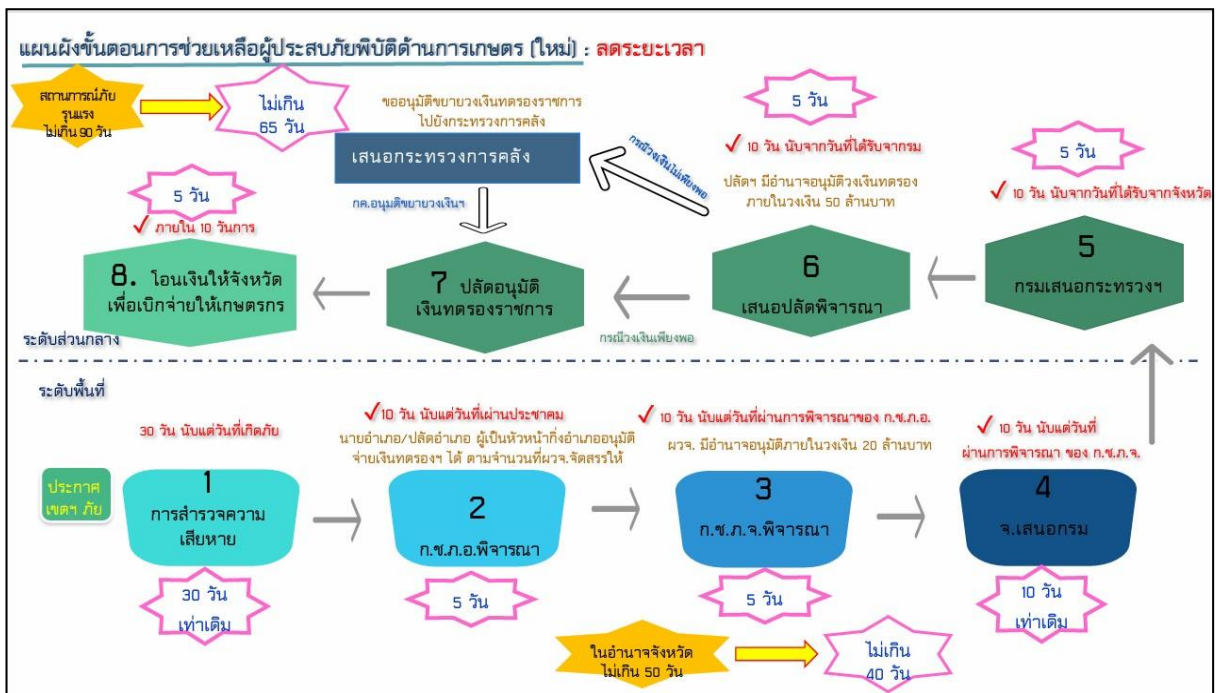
แผนผังขั้นตอนการช่วยเหลือผู้ประสบภัยพิบัติด้านการเกษตร (ใหม่) : ลดระยะเวลา

สถานการณ์ภัยรุนแรง ไม่เกิน 90 วัน

ไม่เกิน 65 วัน

ขออนุมัติขยายวงเงินทดรองราชการไปยังกระทรวงการคลัง

เสนอกระทรวงการคลัง

กรณีวงเงินไม่เพียงพอ

5 วัน

✓ 10 วัน นับจากวันที่ได้รับจากกรม

ปลัดฯ มีอำนาจอนุมัติวงเงินทดรองภายในวงเงิน 50 ล้านบาท

5 วัน

✓ 10 วัน นับจากวันที่ได้รับจากจังหวัด

กค.อนุมัติขยายวงเงินฯ

5 วัน

✓ ภายใน 10 วันการ

8. โอนเงินให้จังหวัด เพื่อเบิกจ่ายให้เกษตรกร

7 ปลัดอนุมัติ เงินทดรองราชการ

6 เสนอปลัดพิจารณา

5 กรมเสนอกระทรวงฯ

กรณีวงเงินเพียงพอ

ระดับส่วนกลาง

ระดับพื้นที่

30 วัน นับแต่วันที่เกิดภัย

✓10 วัน นับแต่วันที่ผ่านประชาคม

นายอำเภอ/ปลัดอำเภอ ผู้เป็นหัวหน้ากิ่งอำเภออนุมัติจ่ายเงินทดรองฯ ได้ ตามจำนวนที่ผวจ.จัดสรรให้

✓ 10 วัน นับแต่วันที่ผ่านการพิจารณาของ ก.ช.ภ.อ.

ผวจ. มีอำนาจอนุมัติภายในวงเงิน 20 ล้านบาท

✓ 10 วัน นับแต่วันที่ผ่านการพิจารณา ของ ก.ช.ภ.จ.

ประกาศ เขตฯ ภัย

1 การสำรวจความเสียหาย

2 ก.ช.ภ.อ.พิจารณา

3 ก.ช.ภ.จ.พิจารณา

4 จ.เสนอกรม

30 วัน เท่าเดิม

5 วัน

5 วัน

10 วัน เท่าเดิม

ในอำนาจจังหวัด ไม่เกิน 50 วัน

ไม่เกิน 40 วัน